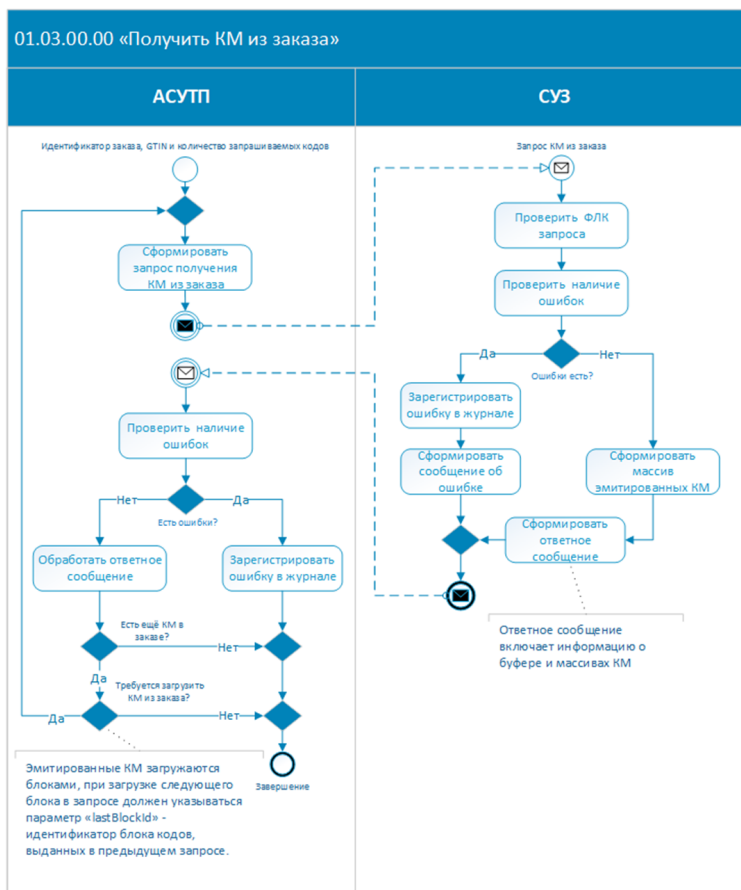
01.03.00.00 «Получить КМ из заказа»

АСУТП

СУЗ

Идентификатор заказа, GTIN и количество запрашиваемых кодов

Сформировать запрос получения КМ из заказа

Проверить наличие ошибок

Нет

Да

Есть ошибки?

Обработать ответное сообщение

Зарегистрировать ошибку в журнале

Есть ещё КМ в заказе?

Нет

Да

Требуется загрузить КМ из заказа?

Да

Нет

Завершение

Эмитированные КМ загружаются блоками, при загрузке следующего блока в запросе должен указываться параметр «lastBlockId» - идентификатор блока кодов, выданных в предыдущем запросе.

Запрос КМ из заказа

Проверить ФЛК запроса

Проверить наличие ошибок

Да

Нет

Ошибки есть?

Зарегистрировать ошибку в журнале

Сформировать сообщение об ошибке

Сформировать массив эмитированных КМ

Сформировать ответное сообщение

Ответное сообщение включает информацию о буфере и массивах КМ